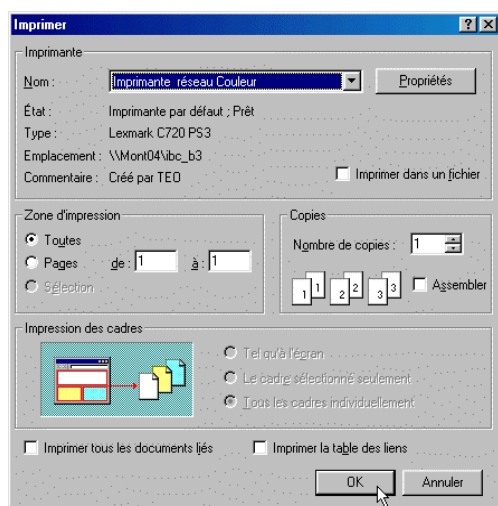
Imprimer

?X

Imprimante

Nom : Imprimante réseau Couleur

Propriétés

État : Imprimante par défaut ; Prêt

Type : Lexmark C720 PS3

Emplacement : \\Mont04\ibc_b3

Commentaire : Créé par TEO

Imprimer dans un fichier

Zone d'impression

Toutes

Pages de : 1 à : 1

Sélection

Copies

Nombre de copies : 1

1 1 2 2 3 3

Assembler

Impression des cadres

Tel qu'à l'écran

Le cadre sélectionné seulement

Tous les cadres individuellement

Imprimer tous les documents liés

Imprimer la table des liens

OK

Annuler